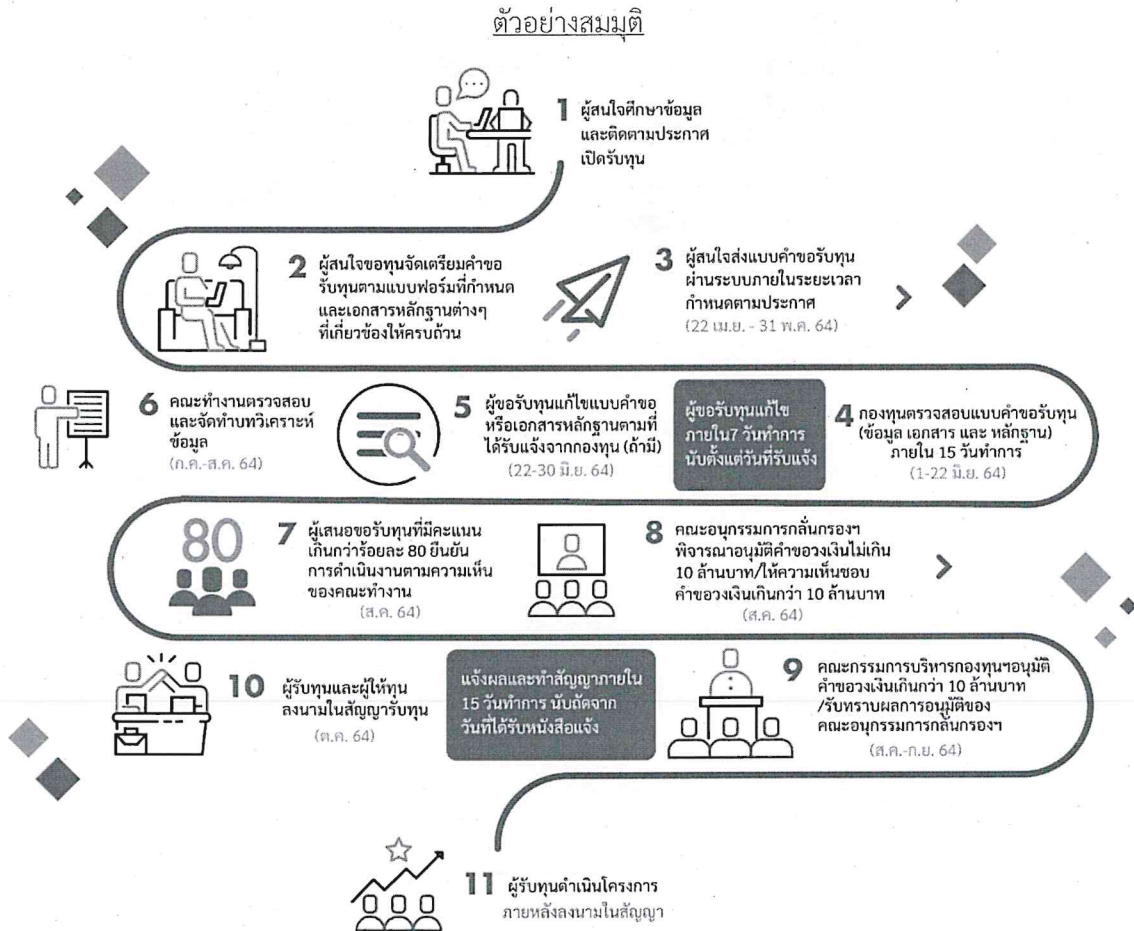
ตัวอย่างสมมุติ

1 ผู้สนใจศึกษาข้อมูล และติดตามประกาศ เปิดรับทุน

2 ผู้สนใจขอทุนจัดเตรียมคำขอรับทุนตามแบบฟอร์มที่กำหนด และเอกสารหลักฐานต่างๆ ที่เกี่ยวข้องให้ครบถ้วน

3 ผู้สนใจส่งแบบคำขอรับทุน ผ่านระบบภายในระยะเวลา กำหนดตามประกาศ (22 เม.ย. - 31 พ.ค. 64)

4 กองทุนตรวจสอบแบบคำขอรับทุน (ข้อมูล เอกสาร และ หลักฐาน) ภายใน 15 วันทำการ (1-22 มิ.ย. 64)

ผู้ขอรับทุนแก้ไข ภายใน7 วันทำการ นับตั้งแต่วันที่รับแจ้ง

5 ผู้ขอรับทุนแก้ไขแบบคำขอ หรือเอกสารหลักฐานตามที่ได้รับแจ้งจากกองทุน (ถ้ามี) (22-30 มิ.ย. 64)

6 คณะทำงานตรวจสอบ และจัดทำบทวิเคราะห์ข้อมูล (ก.ค.-ส.ค. 64)

80

7 ผู้เสนอขอรับทุนที่มีคะแนนเกินกว่าร้อยละ 80 ยืนยันการดำเนินงานตามความเห็นของคณะทำงาน (ส.ค. 64)

8 คณะอนุกรรมการกลั่นกรองฯ พิจารณาอนุมัติคำของเงินไม่เกิน 10 ล้านบาท/ให้ความเห็นชอบคำขอวงเงินเกินกว่า 10 ล้านบาท (ส.ค. 64)

9 คณะกรรมการบริหารกองทุนฯอนุมัติคำของเงินเกินกว่า 10 ล้านบาท /รับทราบผลการอนุมัติของคณะอนุกรรมการกลั่นกรองฯ (ส.ค.-ก.ย. 64)

แจ้งผลและทำสัญญาภายใน 15 วันทำการ นับถัดจากวันที่ได้รับหนังสือแจ้ง

10 ผู้รับทุนและผู้ให้ทุน ลงนามในสัญญารับทุน (ต.ค. 64)

11 ผู้รับทุนดำเนินโครงการ ภายหลังลงนามในสัญญา